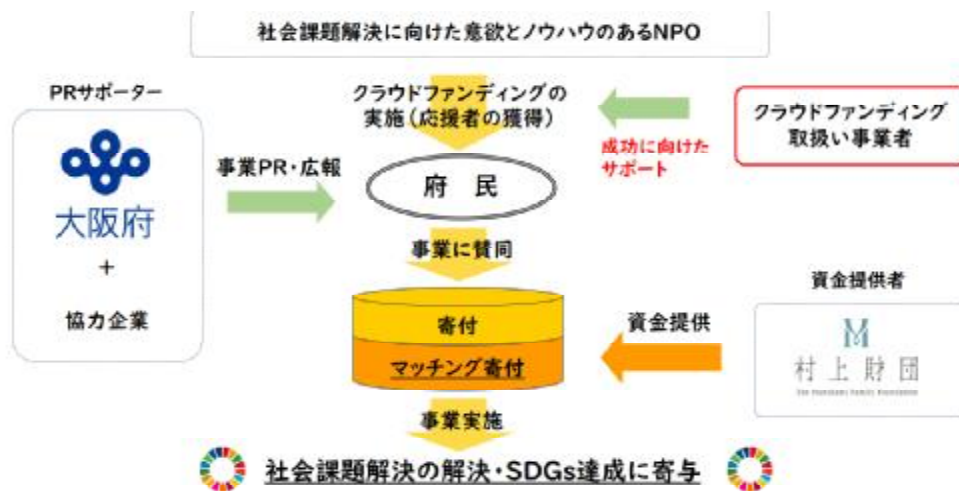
社会課題解決に向けた意欲とノウハウのあるNPO

PRサポーター

大阪府
+
協力企業

クラウドファンディングの実施（応援者の獲得）

事業PR・広報

府　民

成功に向けたサポート

クラウドファンディング取扱い事業者

事業に賛同

資金提供者

寄付

マッチング寄付

資金提供

M
村上財団
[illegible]

事業実施

社会課題解決の解決・SDGs達成に寄与